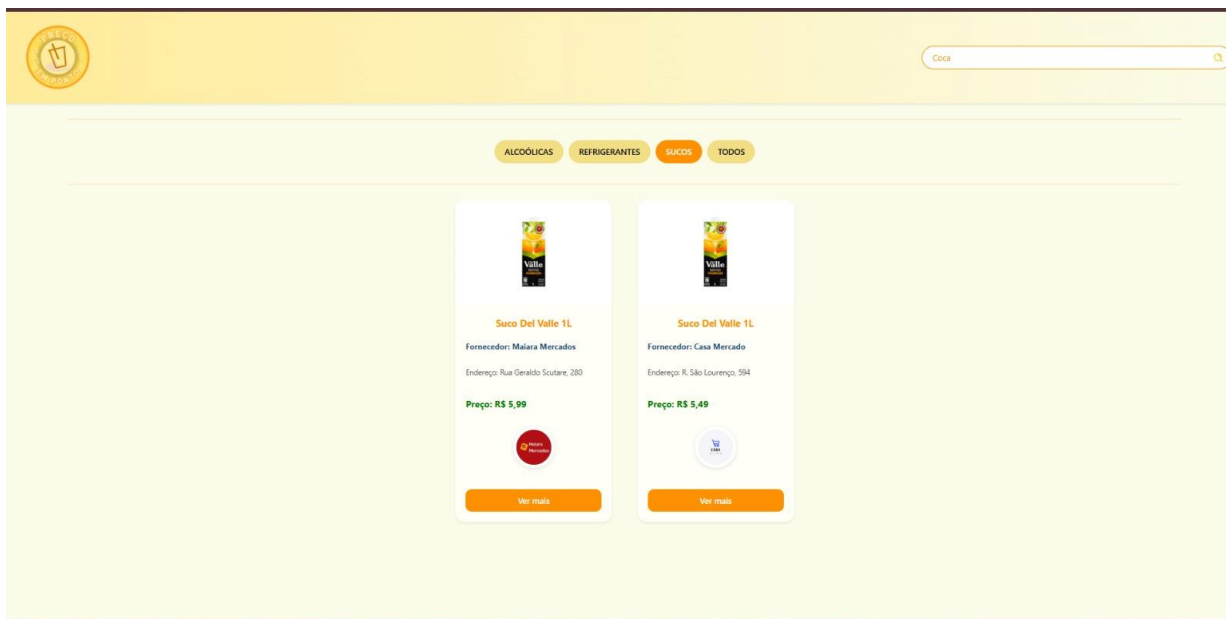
PREÇO EMPÓRIO

Coca

ALCOÓLICAS REFRIGERANTES SUCOS TODOS

Del Valle

Suco Del Valle 1L

Fornecedor: Maiara Mercados

Endereço: Rua Geraldo Scutare, 280

Preço: R$ 5,99

Maiara Mercados

Ver mais

Del Valle

Suco Del Valle 1L

Fornecedor: Casa Mercado

Endereço: R. São Lourenço, 594

Preço: R$ 5,49

CASA

Ver mais